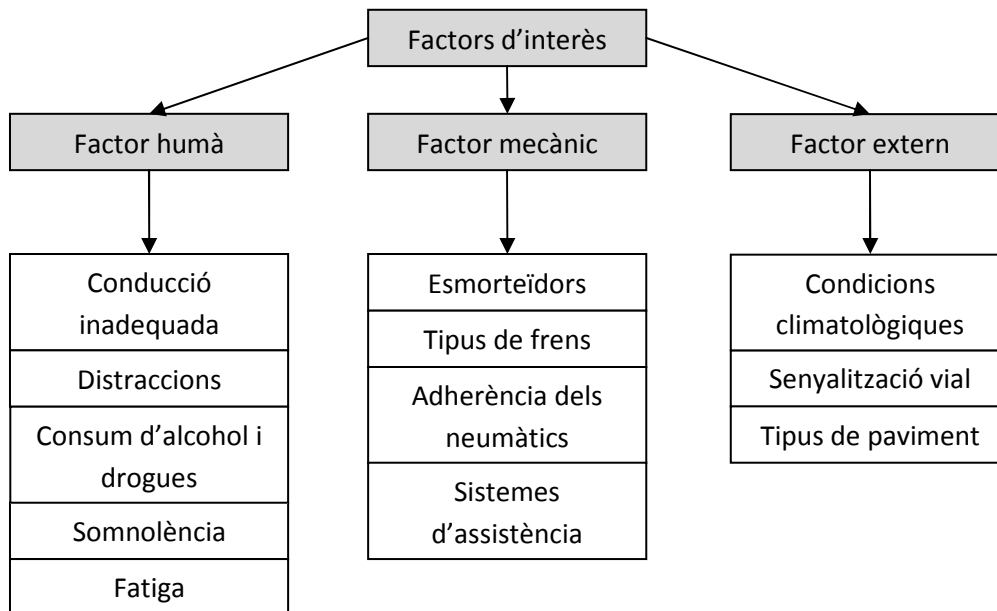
Factors d’interès

Factor humà

Conducció inadequada
Distraccions
Consum d’alcohol i drogues
Somnolència
Fatiga

Factor mecànic

Esmorteïdors
Tipus de frens
Adherència dels neumàtics
Sistemes d’assistència

Factor extern

Condicions climatològiques
Senyalització vial
Tipus de paviment